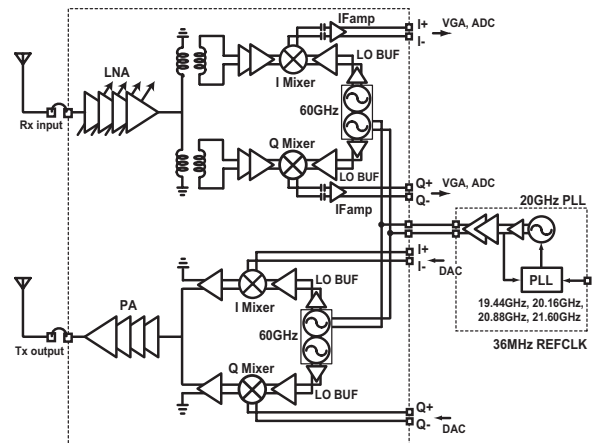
IFamp
I+
I-
VGA, ADC
LO BUF
LNA
I Mixer
Rx input
60GHz
Q Mixer
LO BUF
Q+
Q-
VGA, ADC
IFamp
20GHz PLL
I+
I-
DAC
PLL
LO BUF
I Mixer
PA
19.44GHz, 20.16GHz, 20.88GHz, 21.60GHz
60GHz
Tx output
36MHz REFCLK
Q Mixer
LO BUF
Q+
Q-
DAC